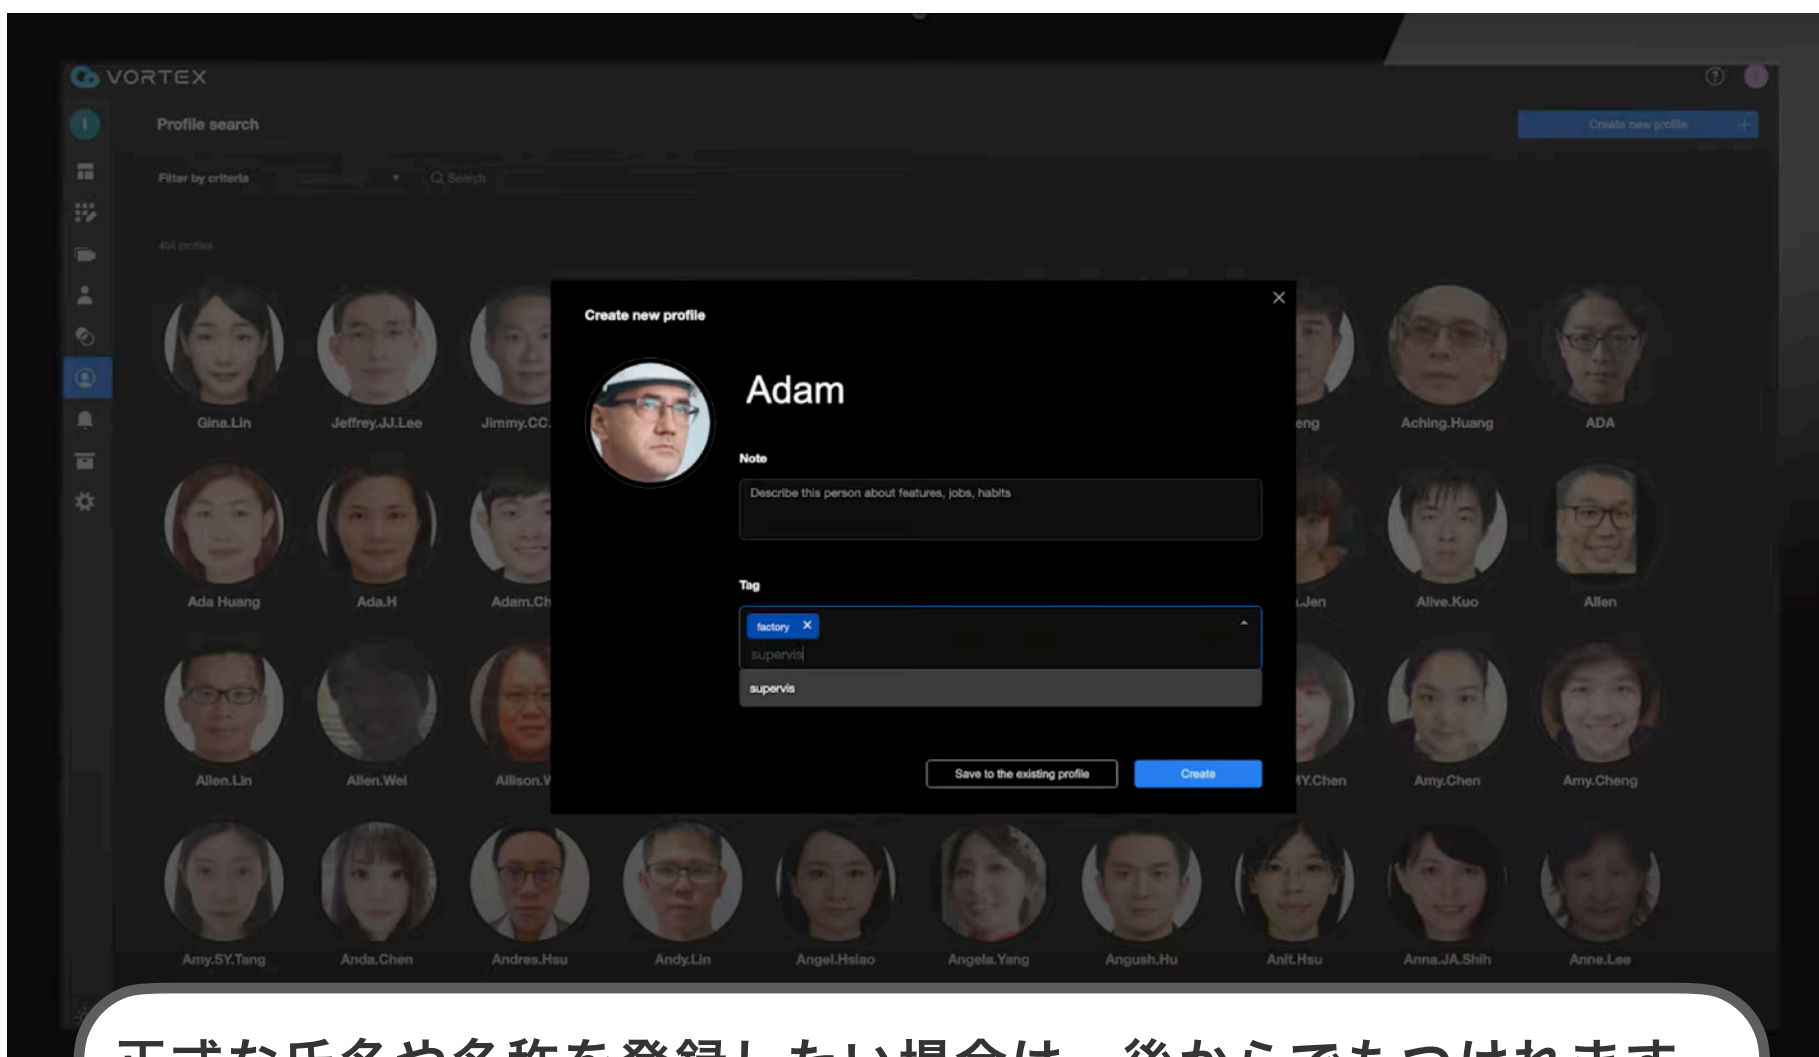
VORTEX

Profile search

Create new profile

Filter by criteria

Search

Gina.Lin
Jeffrey.JJ.Lee
Jimmy.CC.
eng
Aching.Huang
ADA

Ada Huang
Ada.H
Adam.Ch
.Jen
Alive.Kuo
Allen

Allen.Lin
Allen.Wei
Allison.V
Y.Chen
Amy.Chen
Amy.Cheng

Amy.SY.Tang
Anda.Chen
Andres.Hsu
Andy.Lin
Angel.Hsiao
Angela.Yang
Angush.Hu
Anit.Hsu
Anna.JA.Shih
Anne.Lee

Create new profile

×

Adam

Note

Describe this person about features, jobs, habits

Tag

factory ×

supervis

supervis

Save to the existing profile

Create

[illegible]